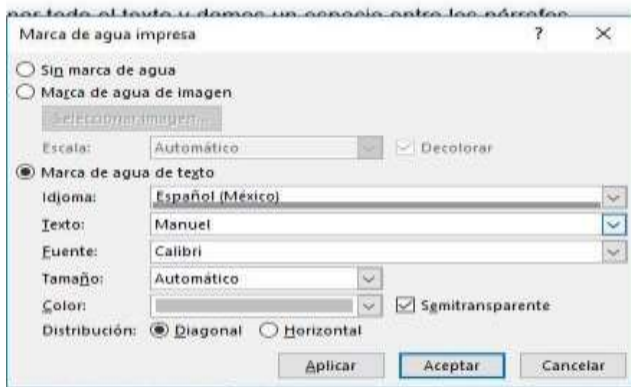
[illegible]

Marca de agua impresa

?

×

Sin marca de agua

Marca de agua de imagen

Seleccionar imagen...

Escala:

Automático

Decolorar

Marca de agua de texto

Idioma:

Español (México)

Texto:

Manuel

Fuente:

Calibri

Tamaño:

Automático

Color:

Semitransparente

Distribución:

Diagonal

Horizontal

Aplicar

Aceptar

Cancelar